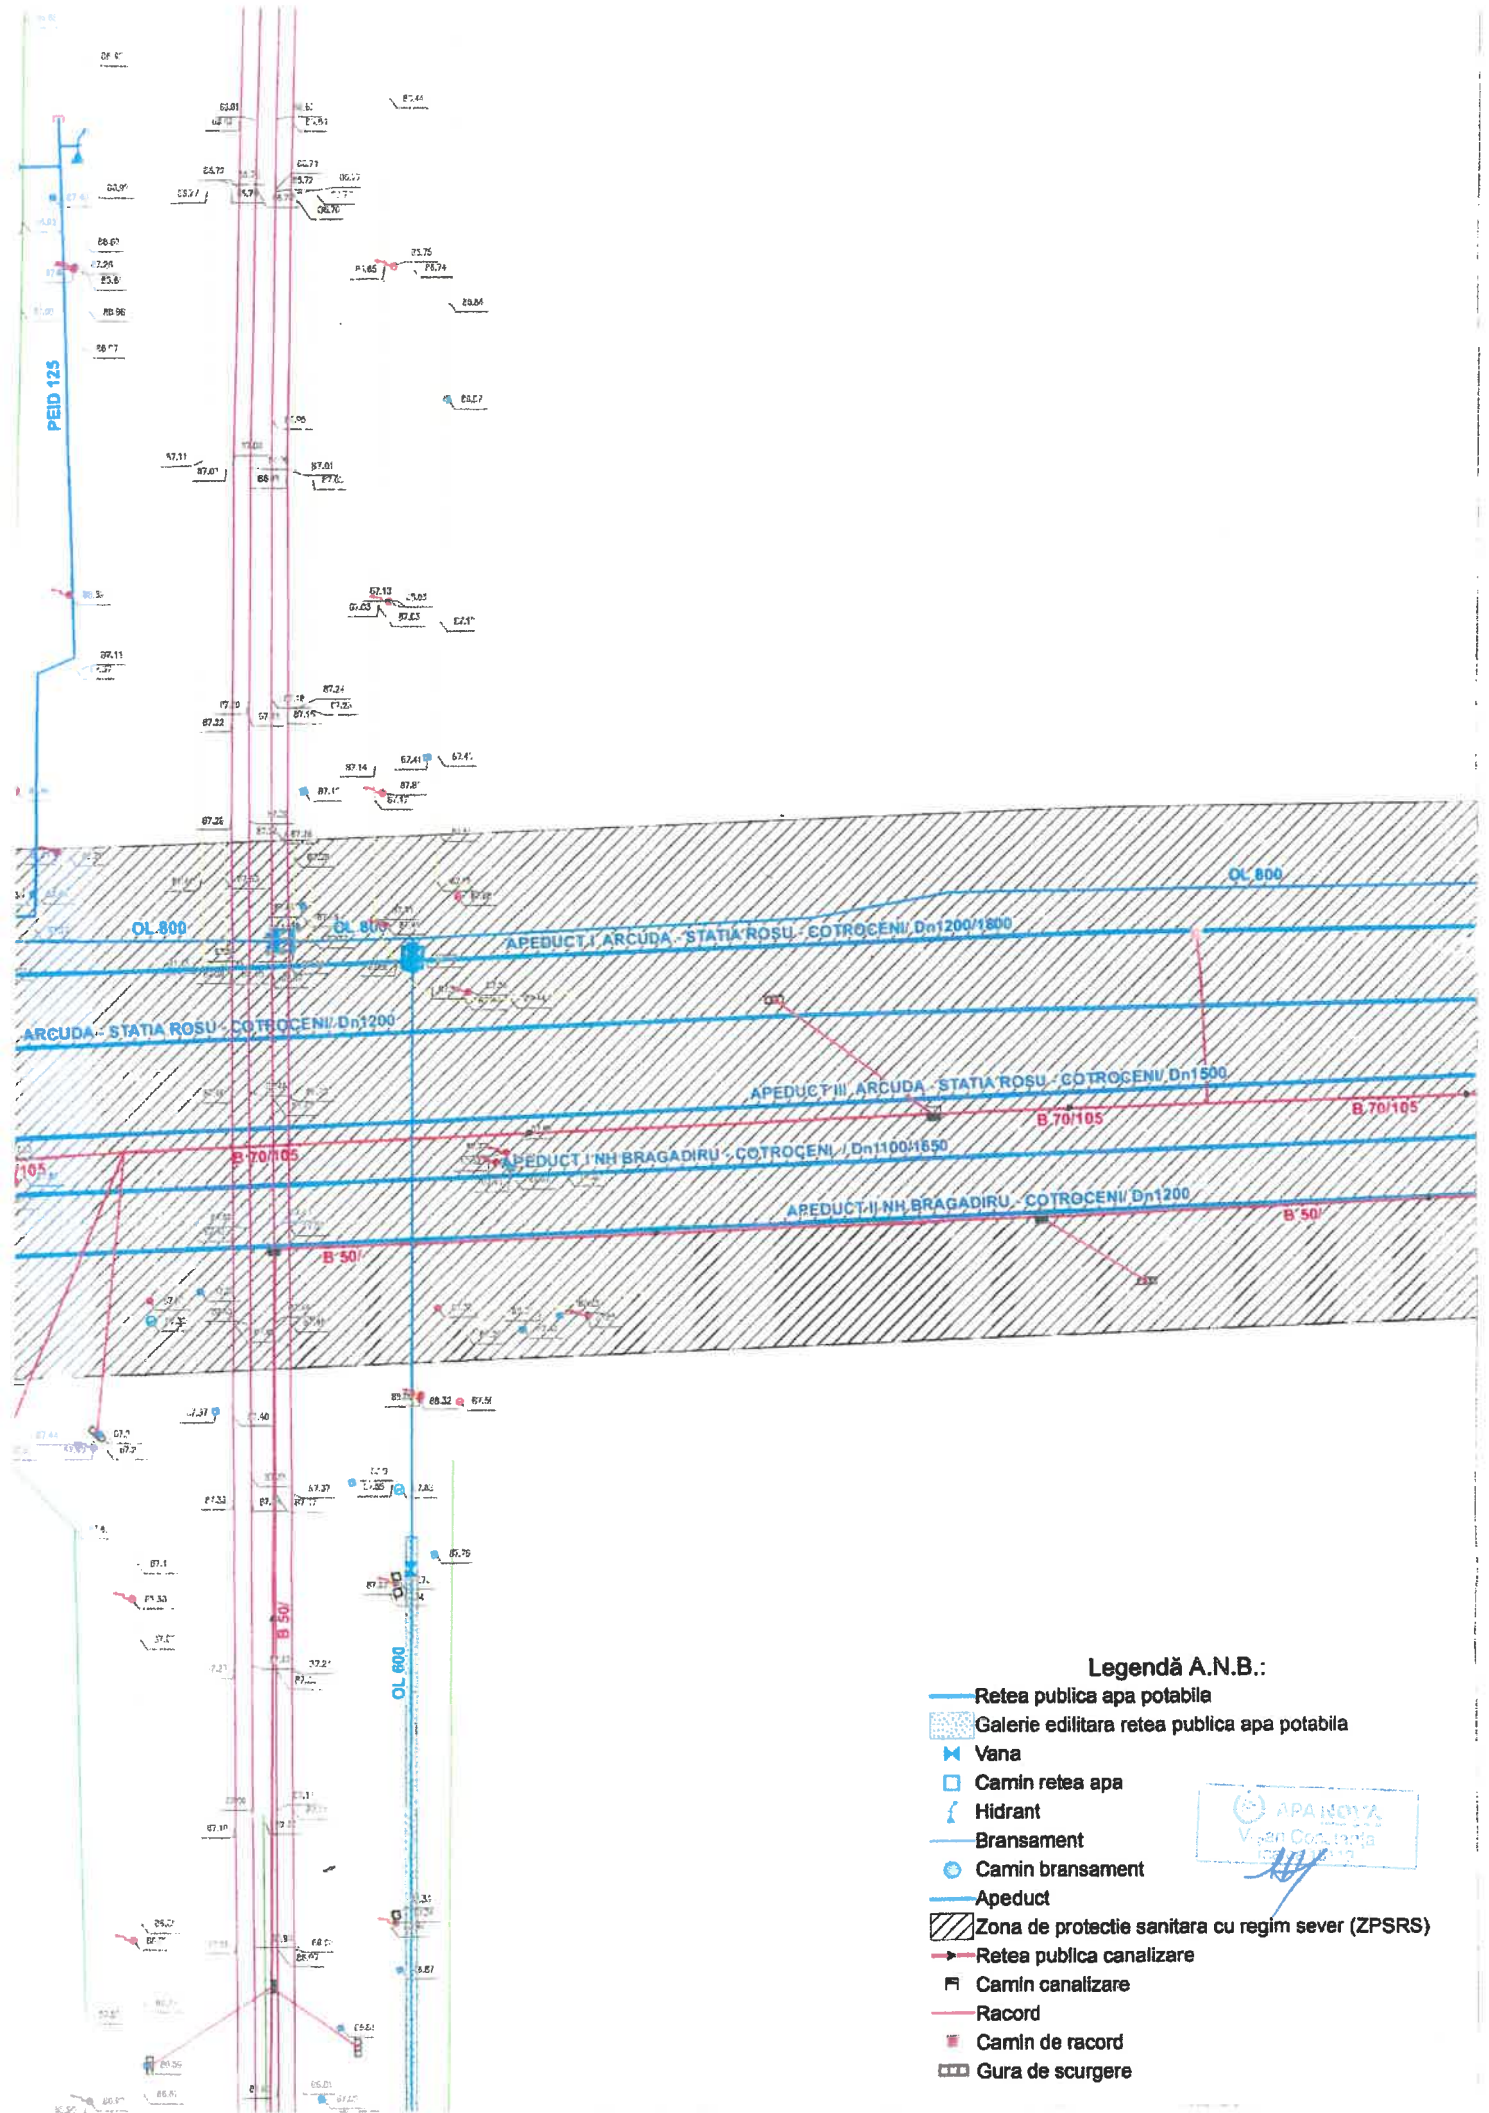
PEID 125

OL 800
OL 800
OL 800
APEDUCT I ARCUDA - STATIA ROSU - COTROCENI Dn1200/1800
ARCUDA - STATIA ROSU - COTROCENI Dn1200
APEDUCT III ARCUDA - STATIA ROSU - COTROCENI Dn1500
B 70/105
B 70/105
B 70/105
105
APEDUCT I NH BRAGADIRU - COTROCENI Dn1100/1650
APEDUCT II NH BRAGADIRU - COTROCENI Dn1200
B 50
B 50
B 50
OL 600

Legendă A.N.B.:
Retea publica apa potabila
Galerie edilitara retea publica apa potabila
Vana
Camin retea apa
Hidrant
Bransament
Camin bransament
Apeduct
Zona de protectie sanitara cu regim sever (ZPSRS)
Retea publica canalizare
Camin canalizare
Racord
Camin de racord
Gura de scurgere

APA NOVA
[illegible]